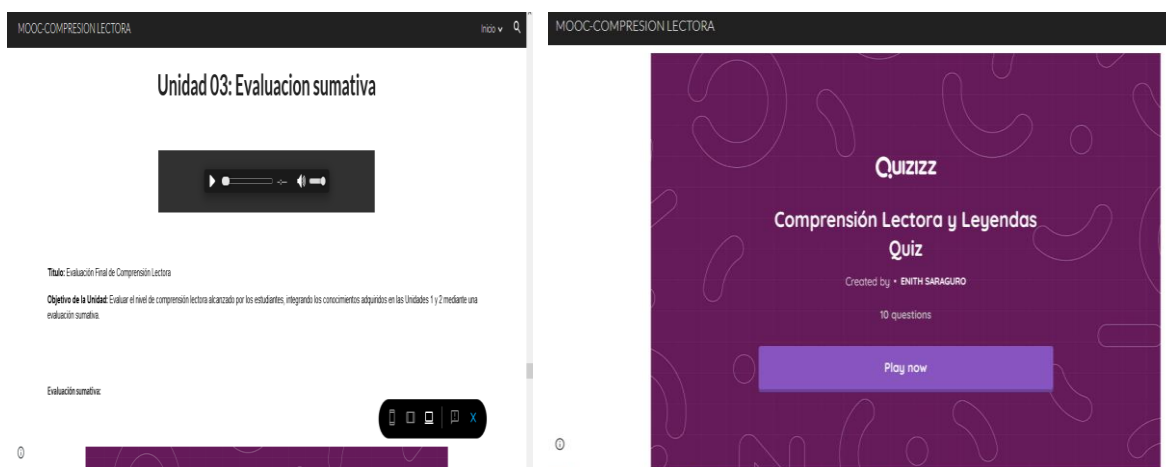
MOOC-COMPRESION LECTORA

Inicio

Unidad 03: Evaluacion sumativa

Titulo: Evaluación Final de Comprensión Lectora

Objetivo de la Unidad: Evaluar el nivel de comprensión lectora alcanzado por los estudiantes, integrando los conocimientos adquiridos en las Unidades 1 y 2 mediante una evaluación sumativa.

Evaluación sumativa:

X

MOOC-COMPRESION LECTORA

Quizizz

Comprensión Lectora y Leyendas Quiz

Created by • ENITH SARAGURO

10 questions

Play now